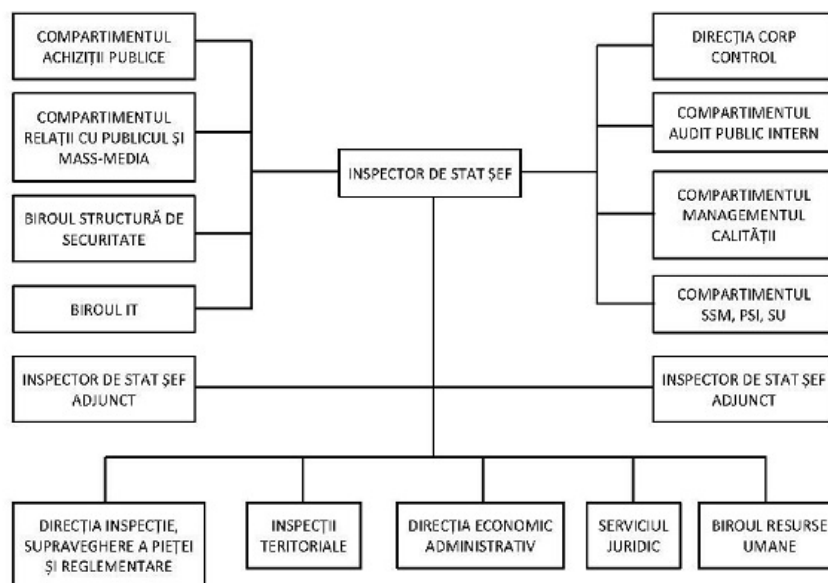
COMPARTIMENTUL ACHIZIȚII PUBLICE

COMPARTIMENTUL RELAȚII CU PUBLICUL ȘI MASS-MEDIA

BIROUL STRUCTURĂ DE SECURITATE

BIROUL IT

DIRECȚIA CORP CONTROL

COMPARTIMENTUL AUDIT PUBLIC INTERN

COMPARTIMENTUL MANAGEMENTUL CALITĂȚII

COMPARTIMENTUL SSM, PSI, SU

INSPECTOR DE STAT ȘEF

INSPECTOR DE STAT ȘEF ADJUNCT

INSPECTOR DE STAT ȘEF ADJUNCT

DIRECȚIA INSPECȚIE, SUPRAVEGHERE A PIEȚEI ȘI REGLEMENTARE

INSPECȚII TERITORIALE

DIRECȚIA ECONOMIC ADMINISTRATIV

SERVICIUL JURIDIC

BIROUL RESURSE UMANE